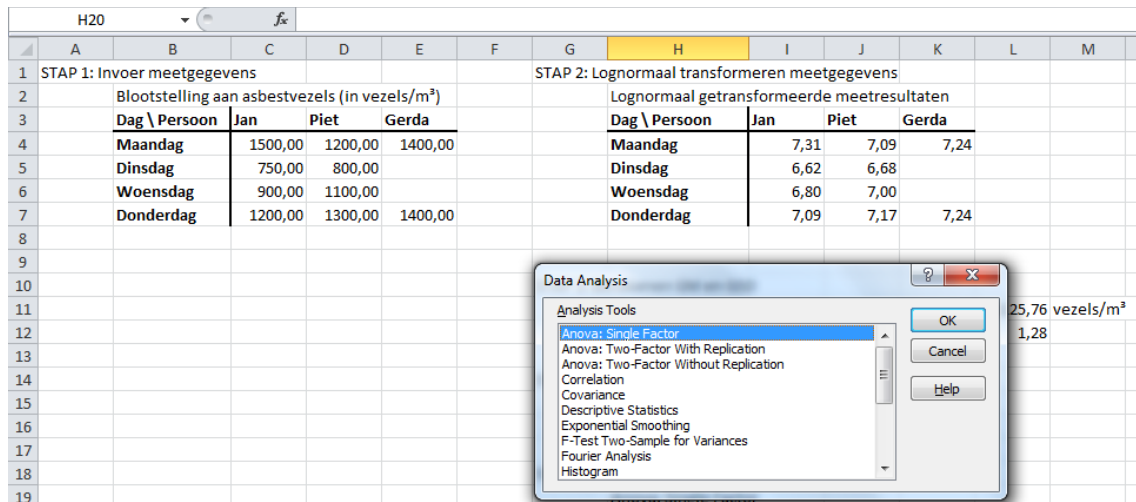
H20 $f_x$

| | A | B | C | D | E | F | G | H | I | J | K | L | M |
|---|---|---|---|---|---|---|---|---|---|---|---|---|---|
| 1 | STAP 1: Invoer meetgegevens | | | | | | STAP 2: Lognormaal transformeren meetgegevens | | | | | | |
| 2 | | Blootstelling aan asbestvezels (in vezels/m³) | | | | | | Lognormaal getransformeerde meetresultaten | | | | | |
| 3 | | Dag \ Persoon | Jan | Piet | Gerda | | | Dag \ Persoon | Jan | Piet | Gerda | | |
| 4 | | Maandag | 1500,00 | 1200,00 | 1400,00 | | | Maandag | 7,31 | 7,09 | 7,24 | | |
| 5 | | Dinsdag | 750,00 | 800,00 | | | | Dinsdag | 6,62 | 6,68 | | | |
| 6 | | Woensdag | 900,00 | 1100,00 | | | | Woensdag | 6,80 | 7,00 | | | |
| 7 | | Donderdag | 1200,00 | 1300,00 | 1400,00 | | | Donderdag | 7,09 | 7,17 | 7,24 | | |
| 8 | | | | | | | | | | | | | |
| 9 | | | | | | | | | | | | | |
| 10 | | | | | | | | | | | | | |
| 11 | | | | | | | | | | | | 25,76 | vezels/m³ |
| 12 | | | | | | | | | | | | 1,28 | |
| 13 | | | | | | | | | | | | | |
| 14 | | | | | | | | | | | | | |
| 15 | | | | | | | | | | | | | |
| 16 | | | | | | | | | | | | | |
| 17 | | | | | | | | | | | | | |
| 18 | | | | | | | | | | | | | |
| 19 | | | | | | | | | | | | | |

Data Analysis

Analysis Tools
Anova: Single Factor
Anova: Two-Factor With Replication
Anova: Two-Factor Without Replication
Correlation
Covariance
Descriptive Statistics
Exponential Smoothing
F-Test Two-Sample for Variances
Fourier Analysis
Histogram

OK
Cancel
Help